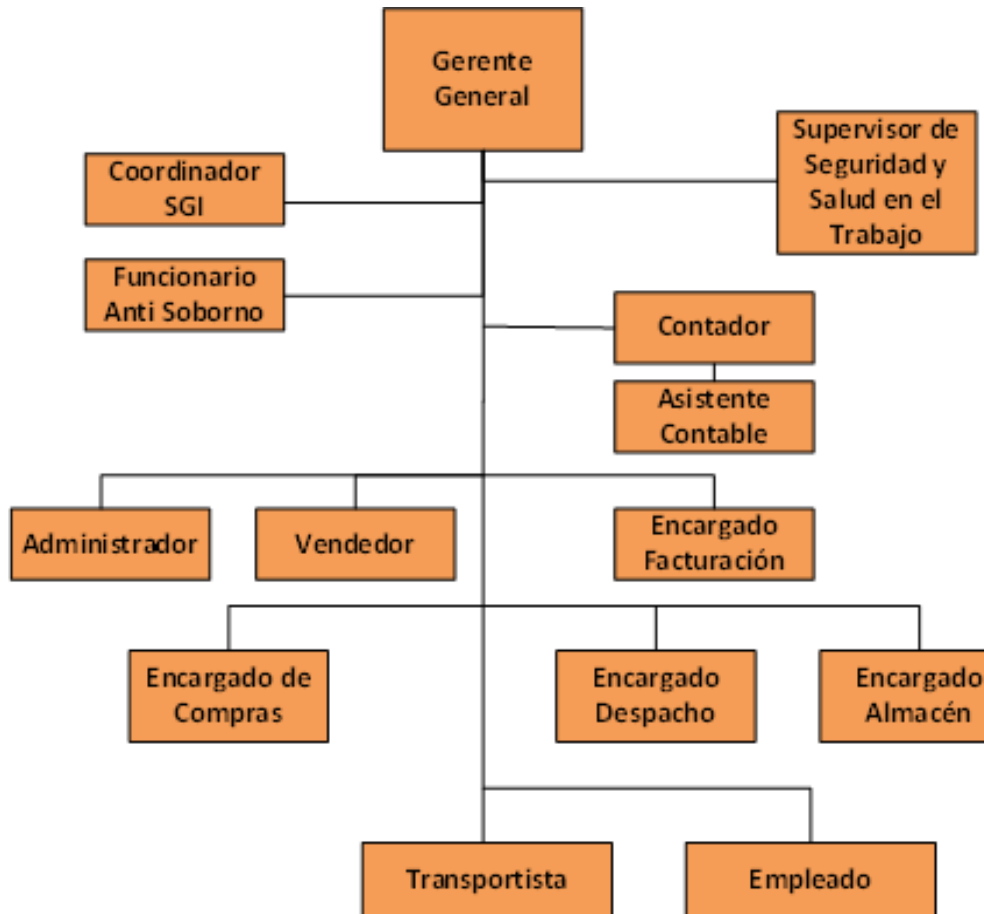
Gerente General

Coordinador SGI

Supervisor de Seguridad y Salud en el Trabajo

Funcionario Anti Soborno

Contador

Asistente Contable

Administrador

Vendedor

Encargado Facturación

Encargado de Compras

Encargado Despacho

Encargado Almacén

Transportista

Empleado